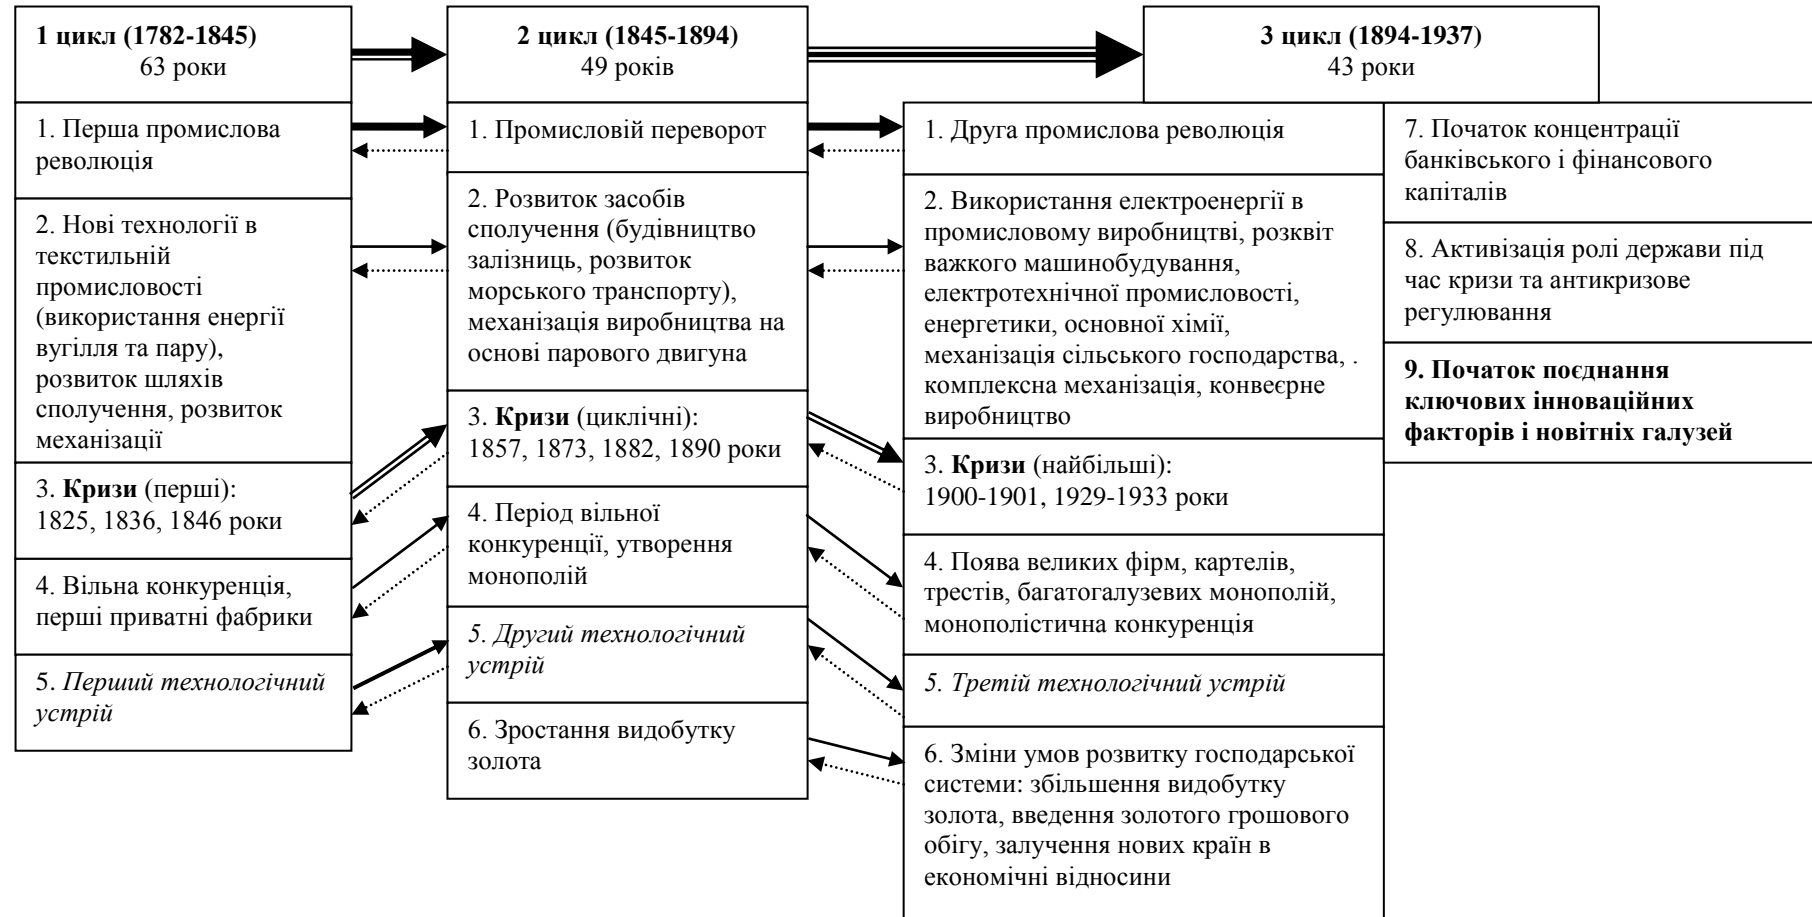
1 цикл (1782-1845)
63 роки

1. Перша промислова революція

2. Нові технології в текстильній промисловості (використання енергії вугілля та пару), розвиток шляхів сполучення, розвиток механізації

3. Кризи (перші): 1825, 1836, 1846 роки

4. Вільна конкуренція, перші приватні фабрики

5. Перший технологічний устрій

2 цикл (1845-1894)
49 років

1. Промисловій переворот

2. Розвиток засобів сполучення (будівництво залізниць, розвиток морського транспорту), механізація виробництва на основі парового двигуна

3. Кризи (циклічні): 1857, 1873, 1882, 1890 роки

4. Період вільної конкуренції, утворення монополій

5. Другий технологічний устрій

6. Зростання видобутку золота

3 цикл (1894-1937)
43 роки

1. Друга промислова революція

2. Використання електроенергії в промисловому виробництві, розквіт важкого машинобудування, електротехнічної промисловості, енергетики, основної хімії, механізація сільського господарства, . комплексна механізація, конвеєрне виробництво

3. Кризи (найбільші): 1900-1901, 1929-1933 роки

4. Поява великих фірм, картелів, трестів, багатогалузевих монополій, монополістична конкуренція

5. Третій технологічний устрій

6. Зміни умов розвитку господарської системи: збільшення видобутку золота, введення золотого грошового обігу, залучення нових країн в економічні відносини

7. Початок концентрації банківського і фінансового капіталів

8. Активізація ролі держави під час кризи та антикризове регулювання

9. Початок поєднання ключових інноваційних факторів і новітніх галузей